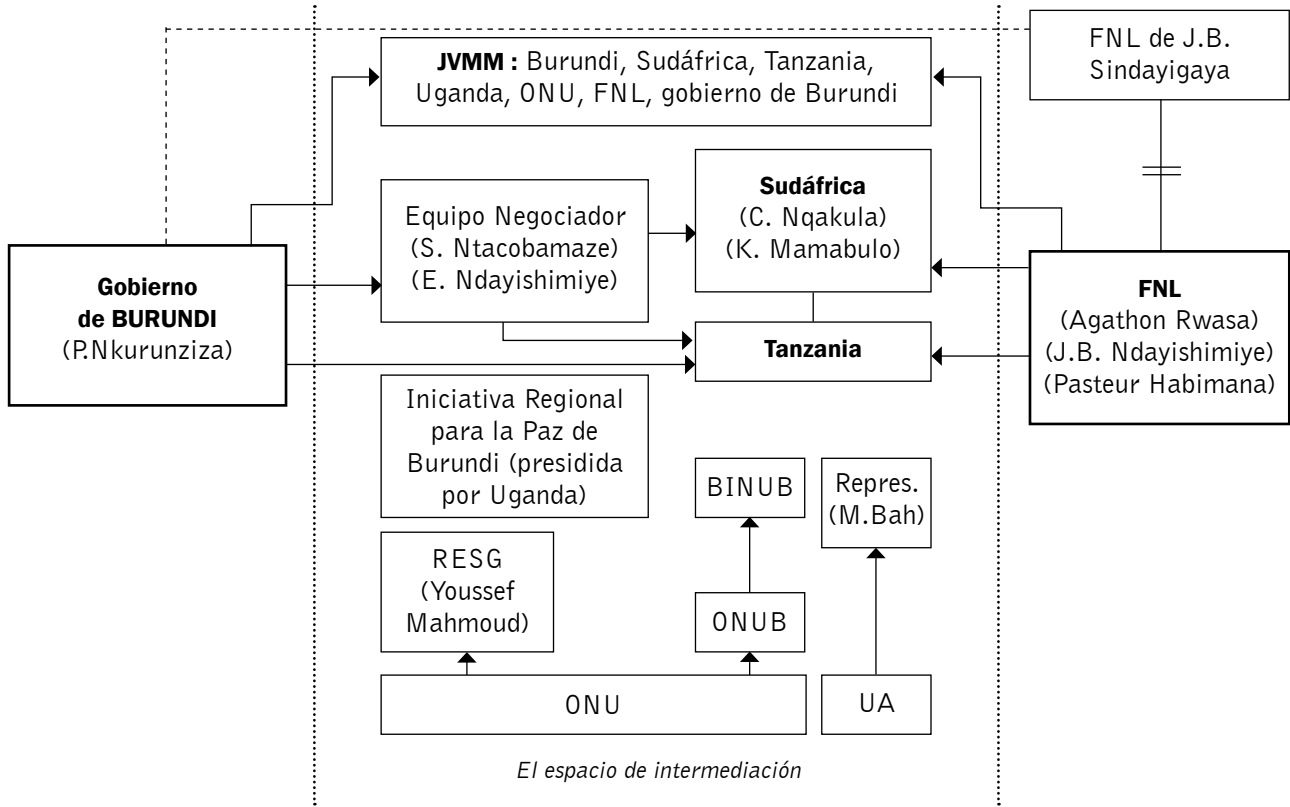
FNL de J.B. Sindayigaya

JVMM : Burundi, Sudáfrica, Tanzania, Uganda, ONU, FNL, gobierno de Burundi

Gobierno de BURUNDI (P.Nkurunziza)

Equipo Negociador (S. Ntacobamaze) (E. Ndayishimiye)

Sudáfrica (C. Nqakula) (K. Mamabulo)

FNL (Agathon Rwasa) (J.B. Ndayishimiye) (Pasteur Habimana)

Tanzania

Iniciativa Regional para la Paz de Burundi (presidida por Uganda)

BINUB

Repres. (M.Bah)

RESG (Youssef Mahmoud)

ONUB

ONU

UA

El espacio de intermediación